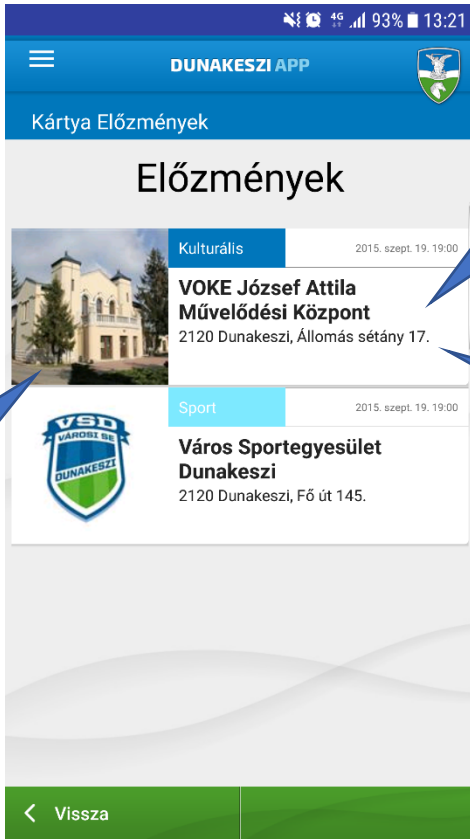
4G 93% 13:21

DUNAKESZI APP

Kártya Előzmények

Előzmények

Kulturális

2015. szept. 19. 19:00

VOKE József Attila Művelődési Központ

2120 Dunakeszi, Állomás sétány 17.

Sport

2015. szept. 19. 19:00

VSD VÁROSI SE DUNAKESZI

Város Sportegyesület Dunakeszi

2120 Dunakeszi, Fő út 145.

Vissza